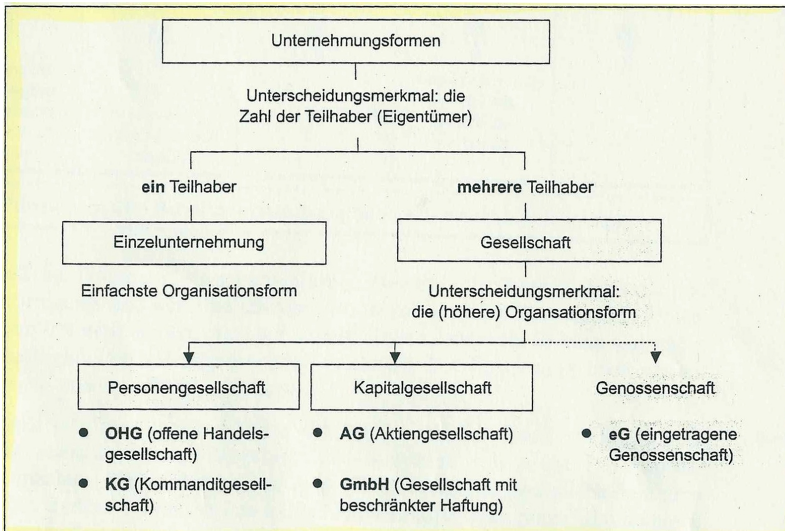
Unternehmungsformen

Unterscheidungsmerkmal: die Zahl der Teilhaber (Eigentümer)

**ein** Teilhaber

**mehrere** Teilhaber

Einzelunternehmung

Einfachste Organisationsform

Gesellschaft

Unterscheidungsmerkmal: die (höhere) Organsationsform

Personengesellschaft

- **OHG** (offene Handelsgesellschaft)
- **KG** (Kommanditgesellschaft)

Kapitalgesellschaft

- **AG** (Aktiengesellschaft)
- **GmbH** (Gesellschaft mit beschränkter Haftung)

Genossenschaft

- **eG** (eingetragene Genossenschaft)